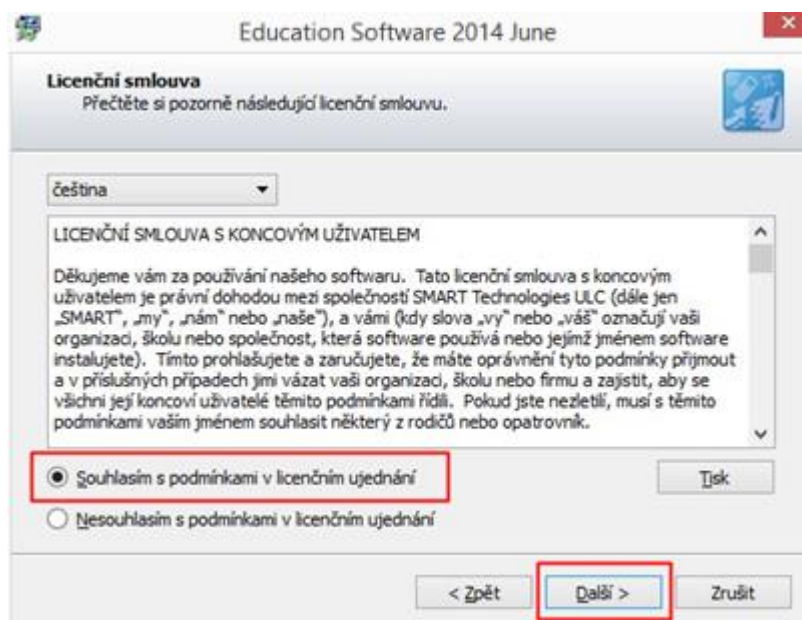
Education Software 2014 June

Licenční smlouva
Přečtěte si pozorně následující licenční smlouvu.

čeština

LICENČNÍ SMLOUVA S KONCOVÝM UŽIVATELEM

Děkujeme vám za používání našeho softwaru. Tato licenční smlouva s koncovým uživatelem je právní dohodou mezi společností SMART Technologies ULC (dále jen „SMART", „my", „nám" nebo „naše"), a vámi (kdy slova „vy" nebo „váš" označují vaši organizaci, školu nebo společnost, která software používá nebo jejímž jménem software instalujete). Tímto prohlašujete a zaručujete, že máte oprávnění tyto podmínky přijmout a v příslušných případech jimi vázat vaši organizaci, školu nebo firmu a zajistit, aby se všichni její koncoví uživatelé těmito podmínkami řídili. Pokud jste nezletilí, musí s těmito podmínkami vaším jménem souhlasit některý z rodičů nebo opatrovník.

Souhlasím s podmínkami v licenčním ujednání

Tisk

Nesouhlasím s podmínkami v licenčním ujednání

< Zpět

Další >

Zrušit